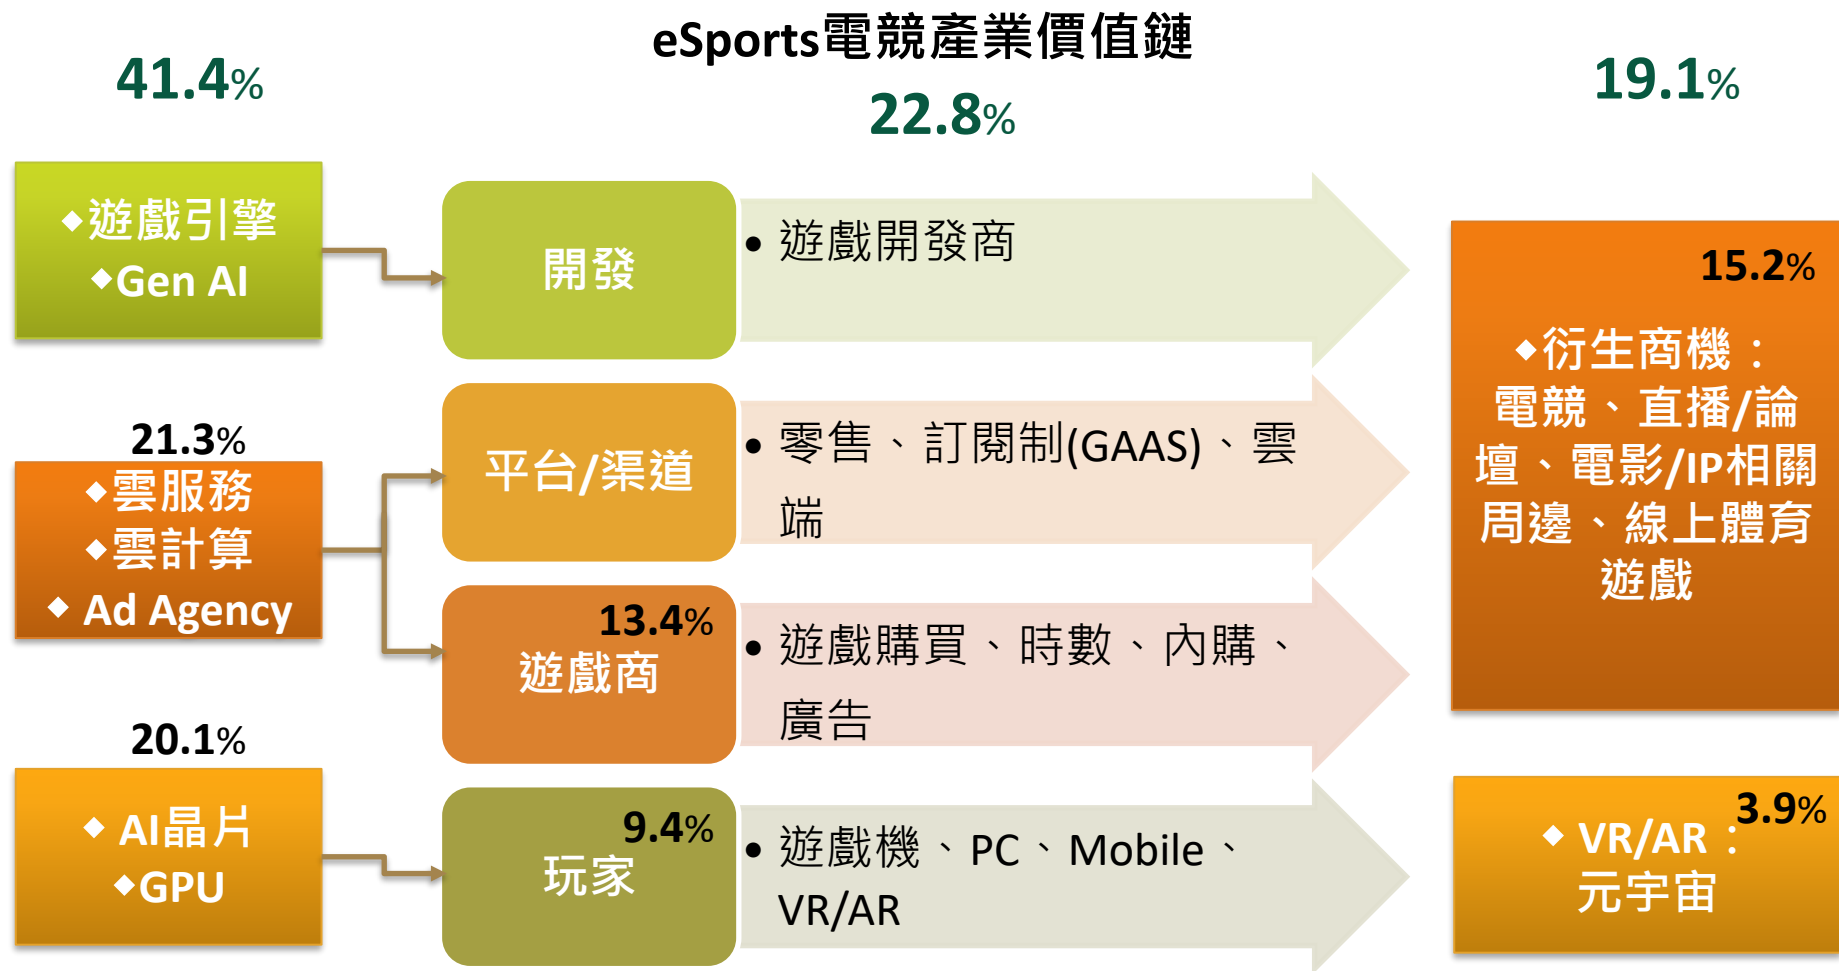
eSports電競產業價值鏈

41.4%

22.8%

19.1%

◆遊戲引擎
◆Gen AI

開發

• 遊戲開發商

15.2%

◆衍生商機：電競、直播/論壇、電影/IP相關周邊、線上體育遊戲

21.3%
◆雲服務
◆雲計算
◆ Ad Agency

平台/渠道

• 零售、訂閱制(GAAS)、雲端

13.4%
遊戲商

• 遊戲購買、時數、內購、廣告

20.1%
◆ AI晶片
◆GPU

9.4%
玩家

• 遊戲機、PC、Mobile、VR/AR

3.9%
◆ VR/AR：元宇宙